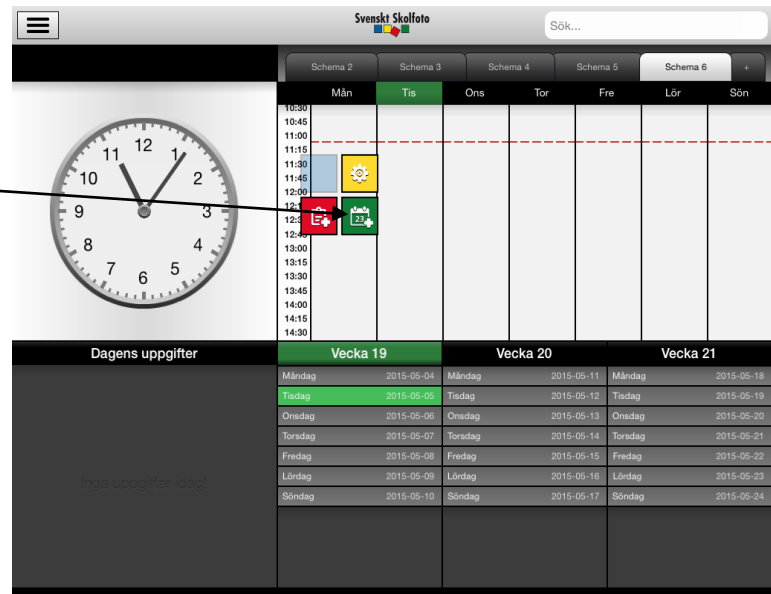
Svenskt Skolfoto

Sök...

Schema 2 | Schema 3 | Schema 4 | Schema 5 | Schema 6 | +

| | Mån | Tis | Ons | Tor | Fre | Lör | Sön |
|---|---|---|---|---|---|---|---|
| 10:30 | | | | | | | |
| 10:45 | | | | | | | |
| 11:00 | | | | | | | |
| 11:15 | | | | | | | |
| 11:30 | | | | | | | |
| 11:45 | | | | | | | |
| 12:00 | | | | | | | |
| 12:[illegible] | | | | | | | |
| 12:3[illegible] | | 23 | | | | | |
| 12:4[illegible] | | | | | | | |
| 13:00 | | | | | | | |
| 13:15 | | | | | | | |
| 13:30 | | | | | | | |
| 13:45 | | | | | | | |
| 14:00 | | | | | | | |
| 14:15 | | | | | | | |
| 14:30 | | | | | | | |

12 1 2 3 4 5 6 7 8 9 10 11

Dagens uppgifter

Inga uppgifter idag!

| Vecka 19 | | Vecka 20 | | Vecka 21 | |
|---|---|---|---|---|---|
| Måndag | 2015-05-04 | Måndag | 2015-05-11 | Måndag | 2015-05-18 |
| Tisdag | 2015-05-05 | Tisdag | 2015-05-12 | Tisdag | 2015-05-19 |
| Onsdag | 2015-05-06 | Onsdag | 2015-05-13 | Onsdag | 2015-05-20 |
| Torsdag | 2015-05-07 | Torsdag | 2015-05-14 | Torsdag | 2015-05-21 |
| Fredag | 2015-05-08 | Fredag | 2015-05-15 | Fredag | 2015-05-22 |
| Lördag | 2015-05-09 | Lördag | 2015-05-16 | Lördag | 2015-05-23 |
| Söndag | 2015-05-10 | Söndag | 2015-05-17 | Söndag | 2015-05-24 |